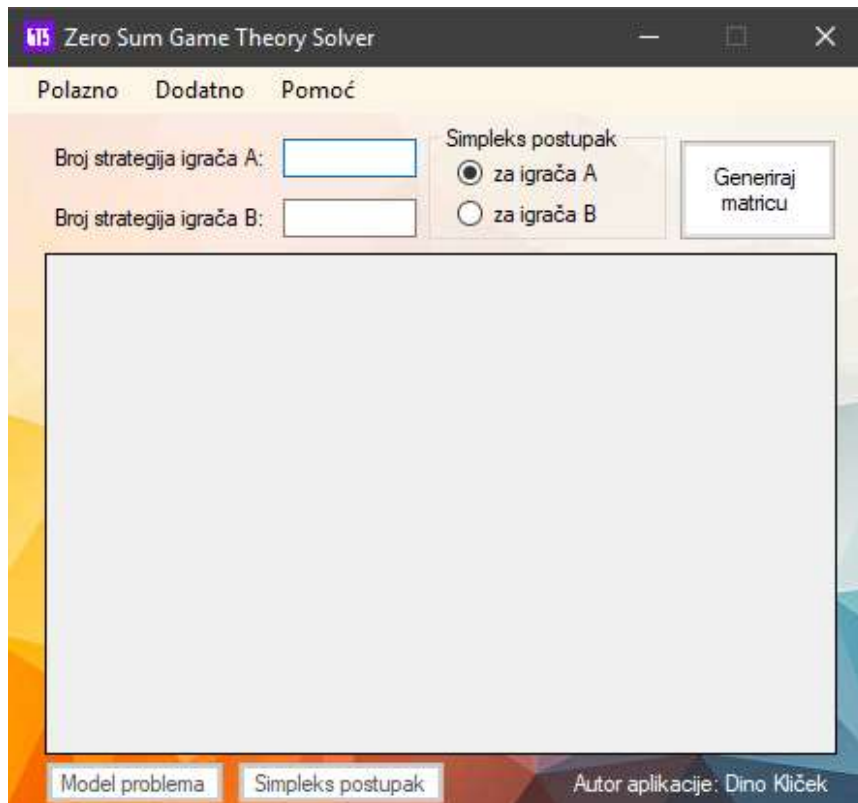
GTS Zero Sum Game Theory Solver

Polazno Dodatno Pomoć

Broj strategija igrača A:

Broj strategija igrača B:

Simpleks postupak
za igrača A
za igrača B

Generiraj matricu

Model problema Simpleks postupak Autor aplikacije: Dino Kliček